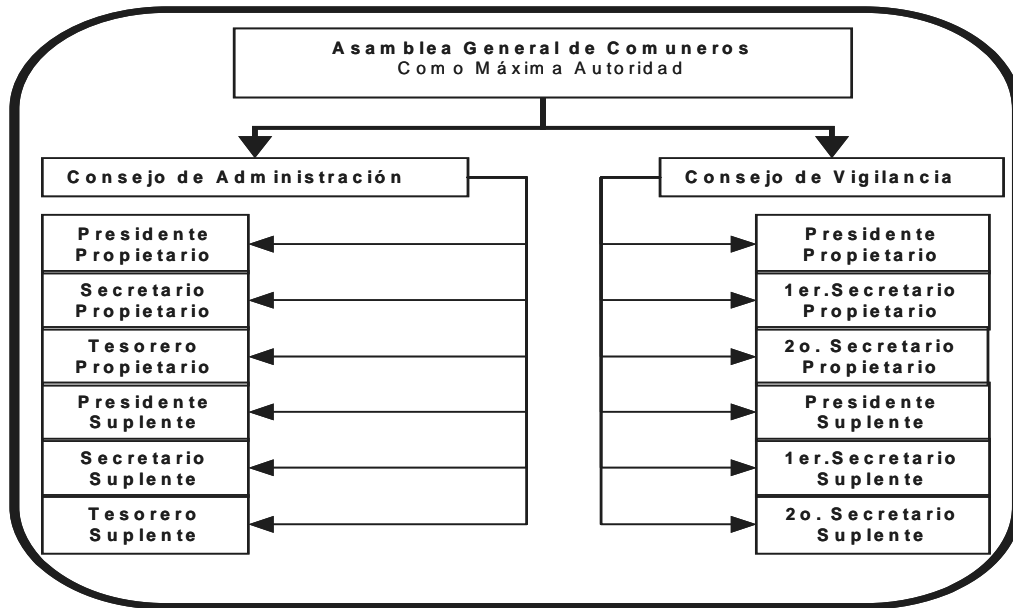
Asamblea General de Comuneros
Como Máxima Autoridad

Consejo de Administración

Presidente Propietario

Secretario Propietario

Tesorero Propietario

Presidente Suplente

Secretario Suplente

Tesorero Suplente

Consejo de Vigilancia

Presidente Propietario

1er.Secretario Propietario

2o. Secretario Propietario

Presidente Suplente

1er.Secretario Suplente

2o. Secretario Suplente